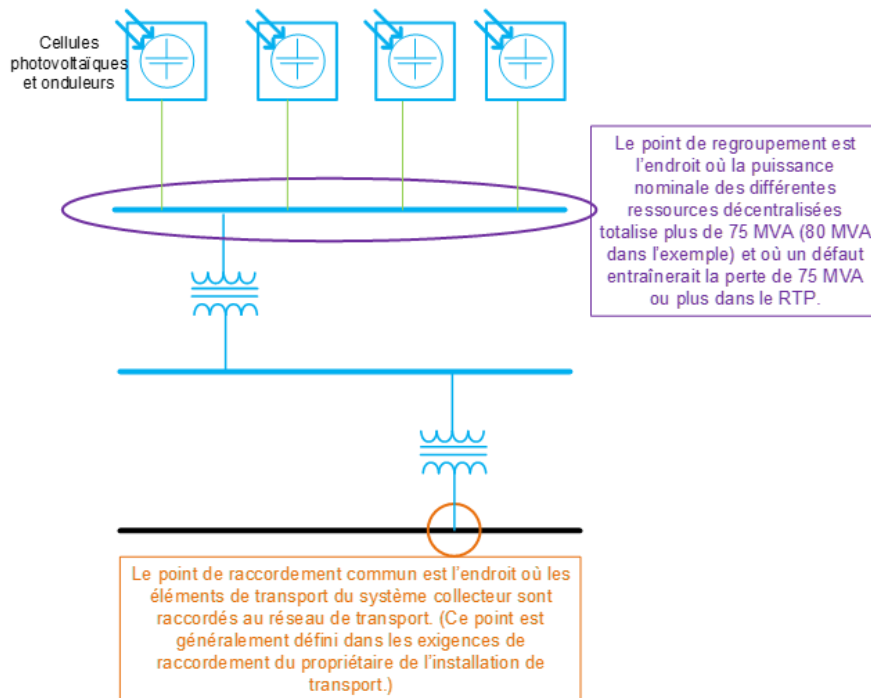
Cellules photovoltaïques et onduleurs

Le point de regroupement est l'endroit où la puissance nominale des différentes ressources décentralisées totalise plus de 75 MVA (80 MVA dans l'exemple) et où un défaut entraînerait la perte de 75 MVA ou plus dans le RTP.

Le point de raccordement commun est l'endroit où les éléments de transport du système collecteur sont raccordés au réseau de transport. (Ce point est généralement défini dans les exigences de raccordement du propriétaire de l'installation de transport.)